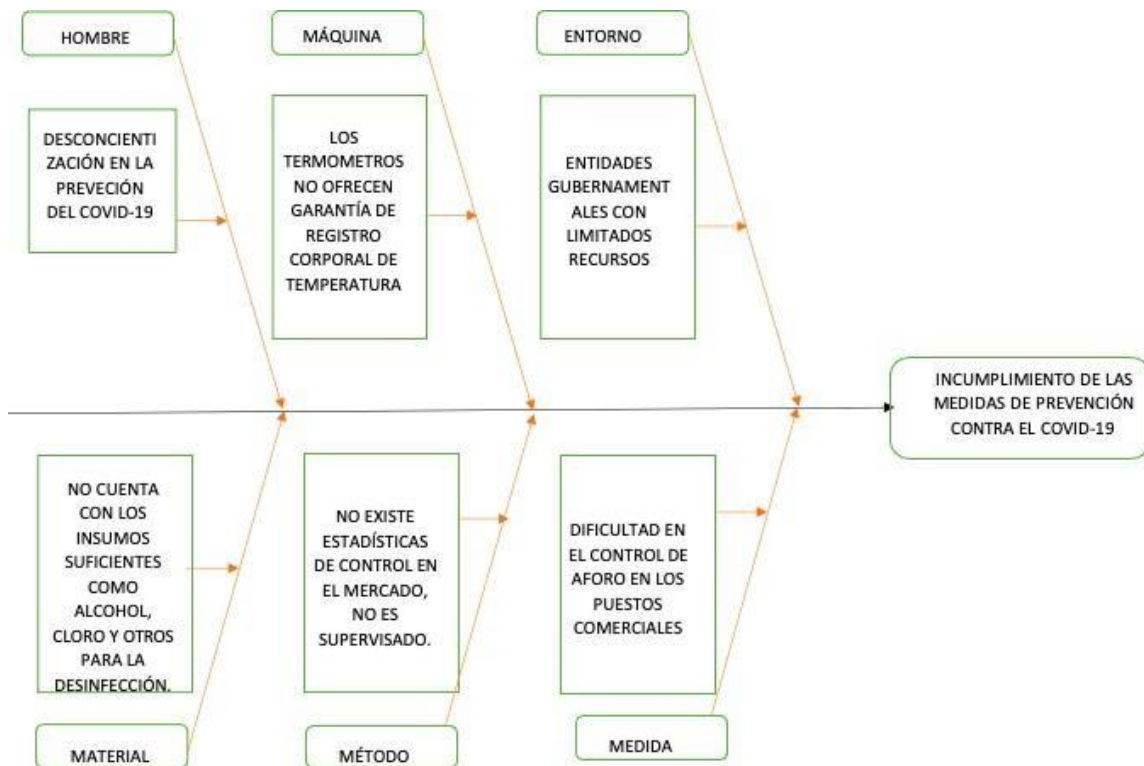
HOMBRE

DESCONCIENTIZACIÓN EN LA PREVECIÓN DEL COVID-19

MÁQUINA

LOS TERMOMETROS NO OFRECEN GARANTÍA DE REGISTRO CORPORAL DE TEMPERATURA

ENTORNO

ENTIDADES GUBERNAMENTALES CON LIMITADOS RECURSOS

INCUMPLIMIENTO DE LAS MEDIDAS DE PREVENCIÓN CONTRA EL COVID-19

NO CUENTA CON LOS INSUMOS SUFICIENTES COMO ALCOHOL, CLORO Y OTROS PARA LA DESINFECCIÓN.

MATERIAL

NO EXISTE ESTADÍSTICAS DE CONTROL EN EL MERCADO, NO ES SUPERVISADO.

MÉTODO

DIFICULTAD EN EL CONTROL DE AFORO EN LOS PUESTOS COMERCIALES

MEDIDA